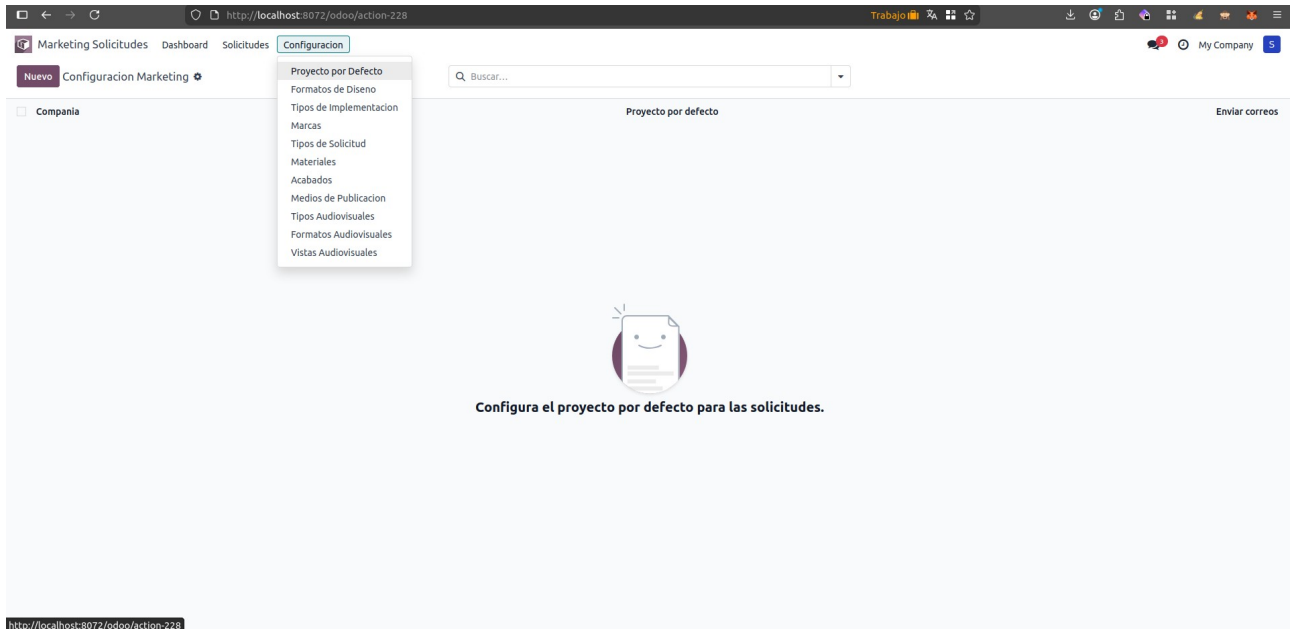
http://localhost:8072/odoo/action-228

Trabajo

Marketing Solicitudes Dashboard Solicitudes Configuracion

My Company S

Nuevo Configuracion Marketing

Proyecto por Defecto
Formatos de Diseno
Tipos de Implementacion
Marcas
Tipos de Solicitud
Materiales
Acabados
Medios de Publicacion
Tipos Audiovisuales
Formatos Audiovisuales
Vistas Audiovisuales

Buscar...

Compania | Proyecto por defecto | Enviar correos

Configura el proyecto por defecto para las solicitudes.

http://localhost:8072/odoo/action-228